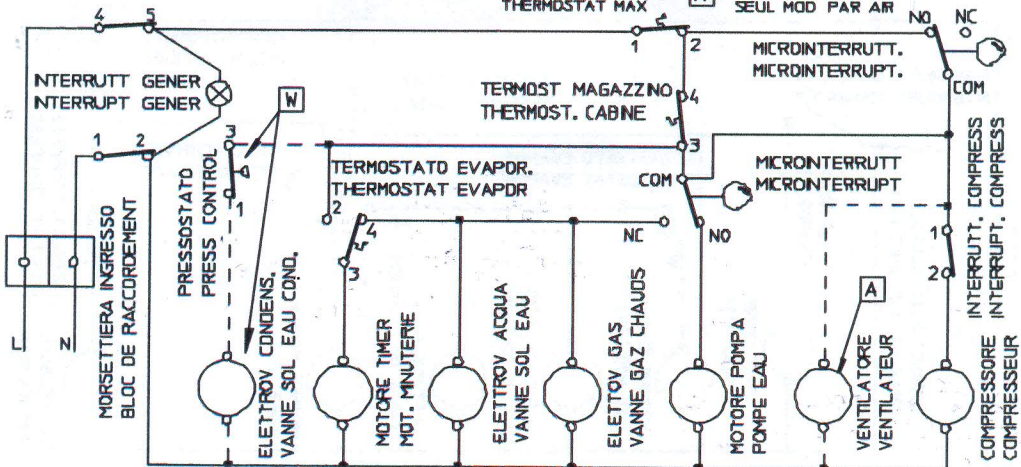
THERMOSTAT MAX
SEUL MOD PAR AIR
NO NC
4 5
1 2
MICROINTERRUTT.
MICROINTERRUPT.
COM
INTERRUTT GENER
INTERRUPT GENER
TERMOST MAGAZZINO
THERMOST. CABINE
4
W
1 2
3
3
PRESSOSTATO
PRESS CONTROL
1
TERMOSTATO EVAPOR.
THERMOSTAT EVAPOR
COM
MICROINTERRUTT
MICROINTERRUPT
2
4
NC
3
NO
INTERRUTT. COMPRESS
INTERRUPT. COMPRESS
1
2
A
MORSETTIERA INGRESSO
BLOC DE RACCORDEMENT
L
N
ELETTROV. CONDENS.
VANNE SOL EAU COND.
MOTORE TIMER
MOT. MINUTERIE
ELETTROV ACQUA
VANNE SOL EAU
ELETTOV GAS
VANNE GAZ CHAUDS
MOTORE POMPA
POMPE EAU
VENTILATORE
VENTILATEUR
COMPRESSORE
COMPRESSEUR